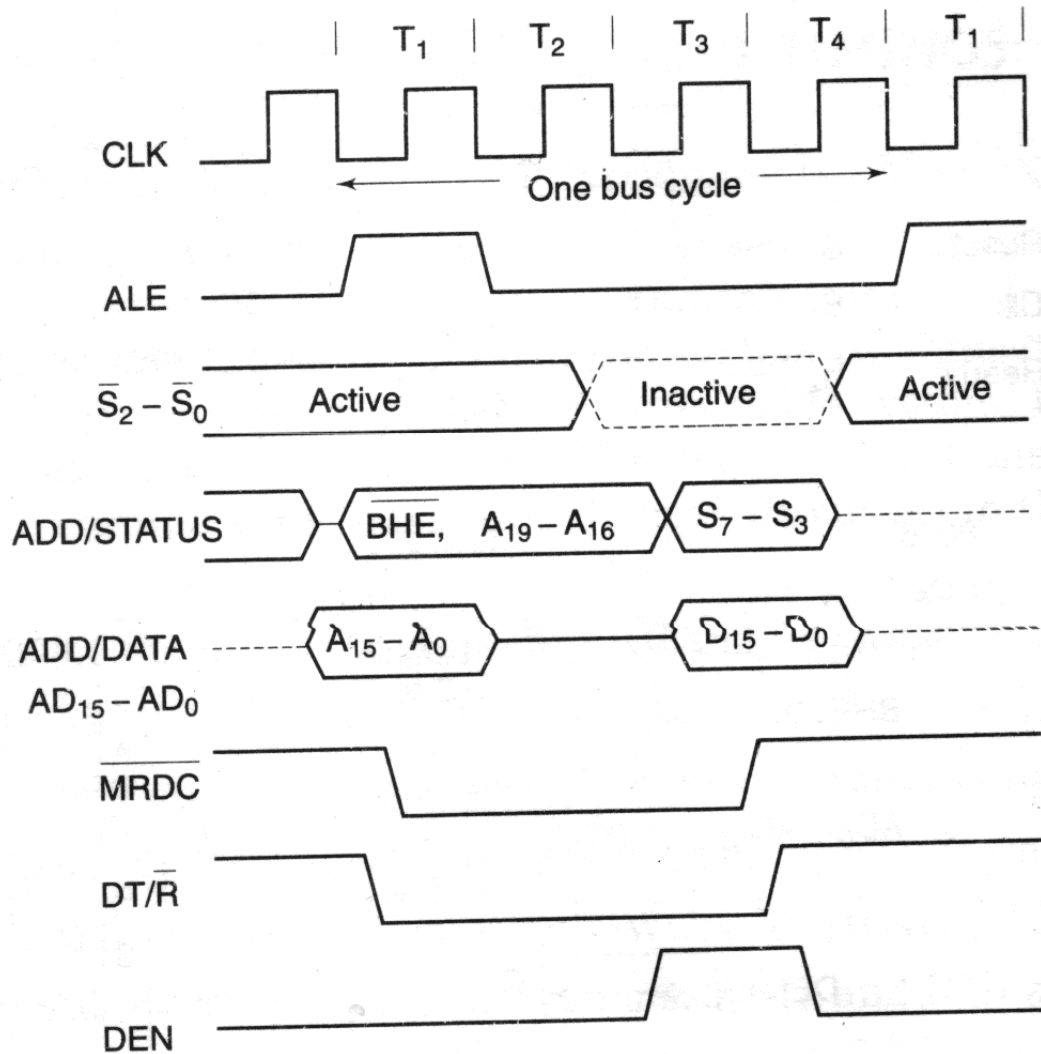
$T_1$ $T_2$ $T_3$ $T_4$ $T_1$

CLK

One bus cycle

ALE

$\overline{S_2} - \overline{S_0}$ Active Inactive Active

ADD/STATUS $\overline{BHE}$, $A_{19} - A_{16}$ $S_7 - S_3$

ADD/DATA $AD_{15} - AD_0$ $A_{15} - A_0$ $D_{15} - D_0$

$\overline{MRDC}$

$DT/\overline{R}$

DEN